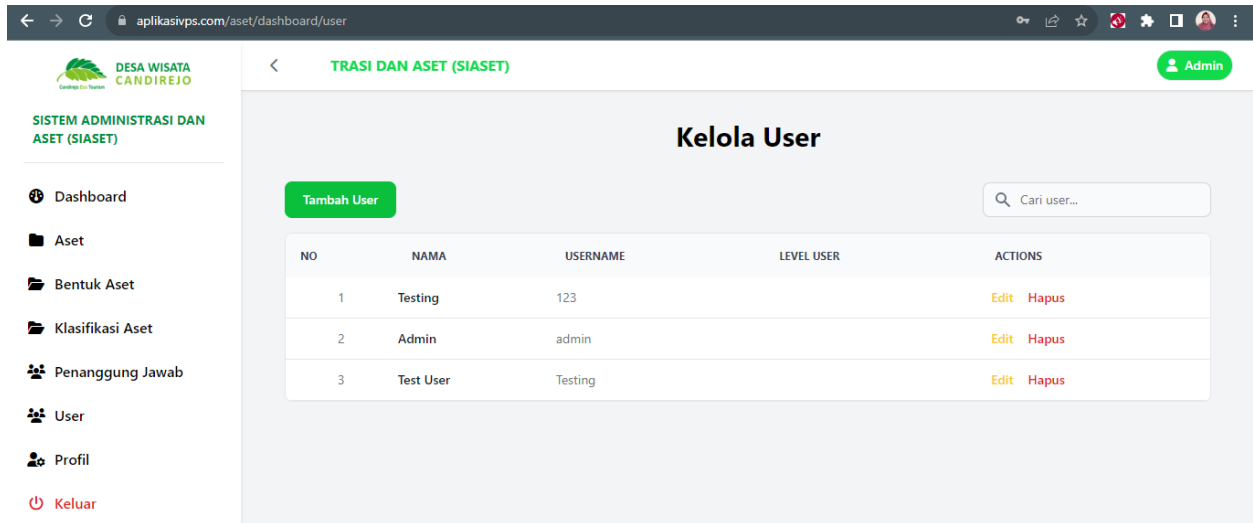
aplikasivps.com/aset/dashboard/user

DESA WISATA CANDIREJO
Candirejo Eco Tourism

SISTEM ADMINISTRASI DAN ASET (SIASET)

Dashboard
Aset
Bentuk Aset
Klasifikasi Aset
Penanggung Jawab
User
Profil
Keluar

TRASI DAN ASET (SIASET)

Admin

Kelola User

Tambah User

Cari user...

| NO | NAMA | USERNAME | LEVEL USER | ACTIONS |
|---|---|---|---|---|
| 1 | Testing | 123 | | Edit Hapus |
| 2 | Admin | admin | | Edit Hapus |
| 3 | Test User | Testing | | Edit Hapus |